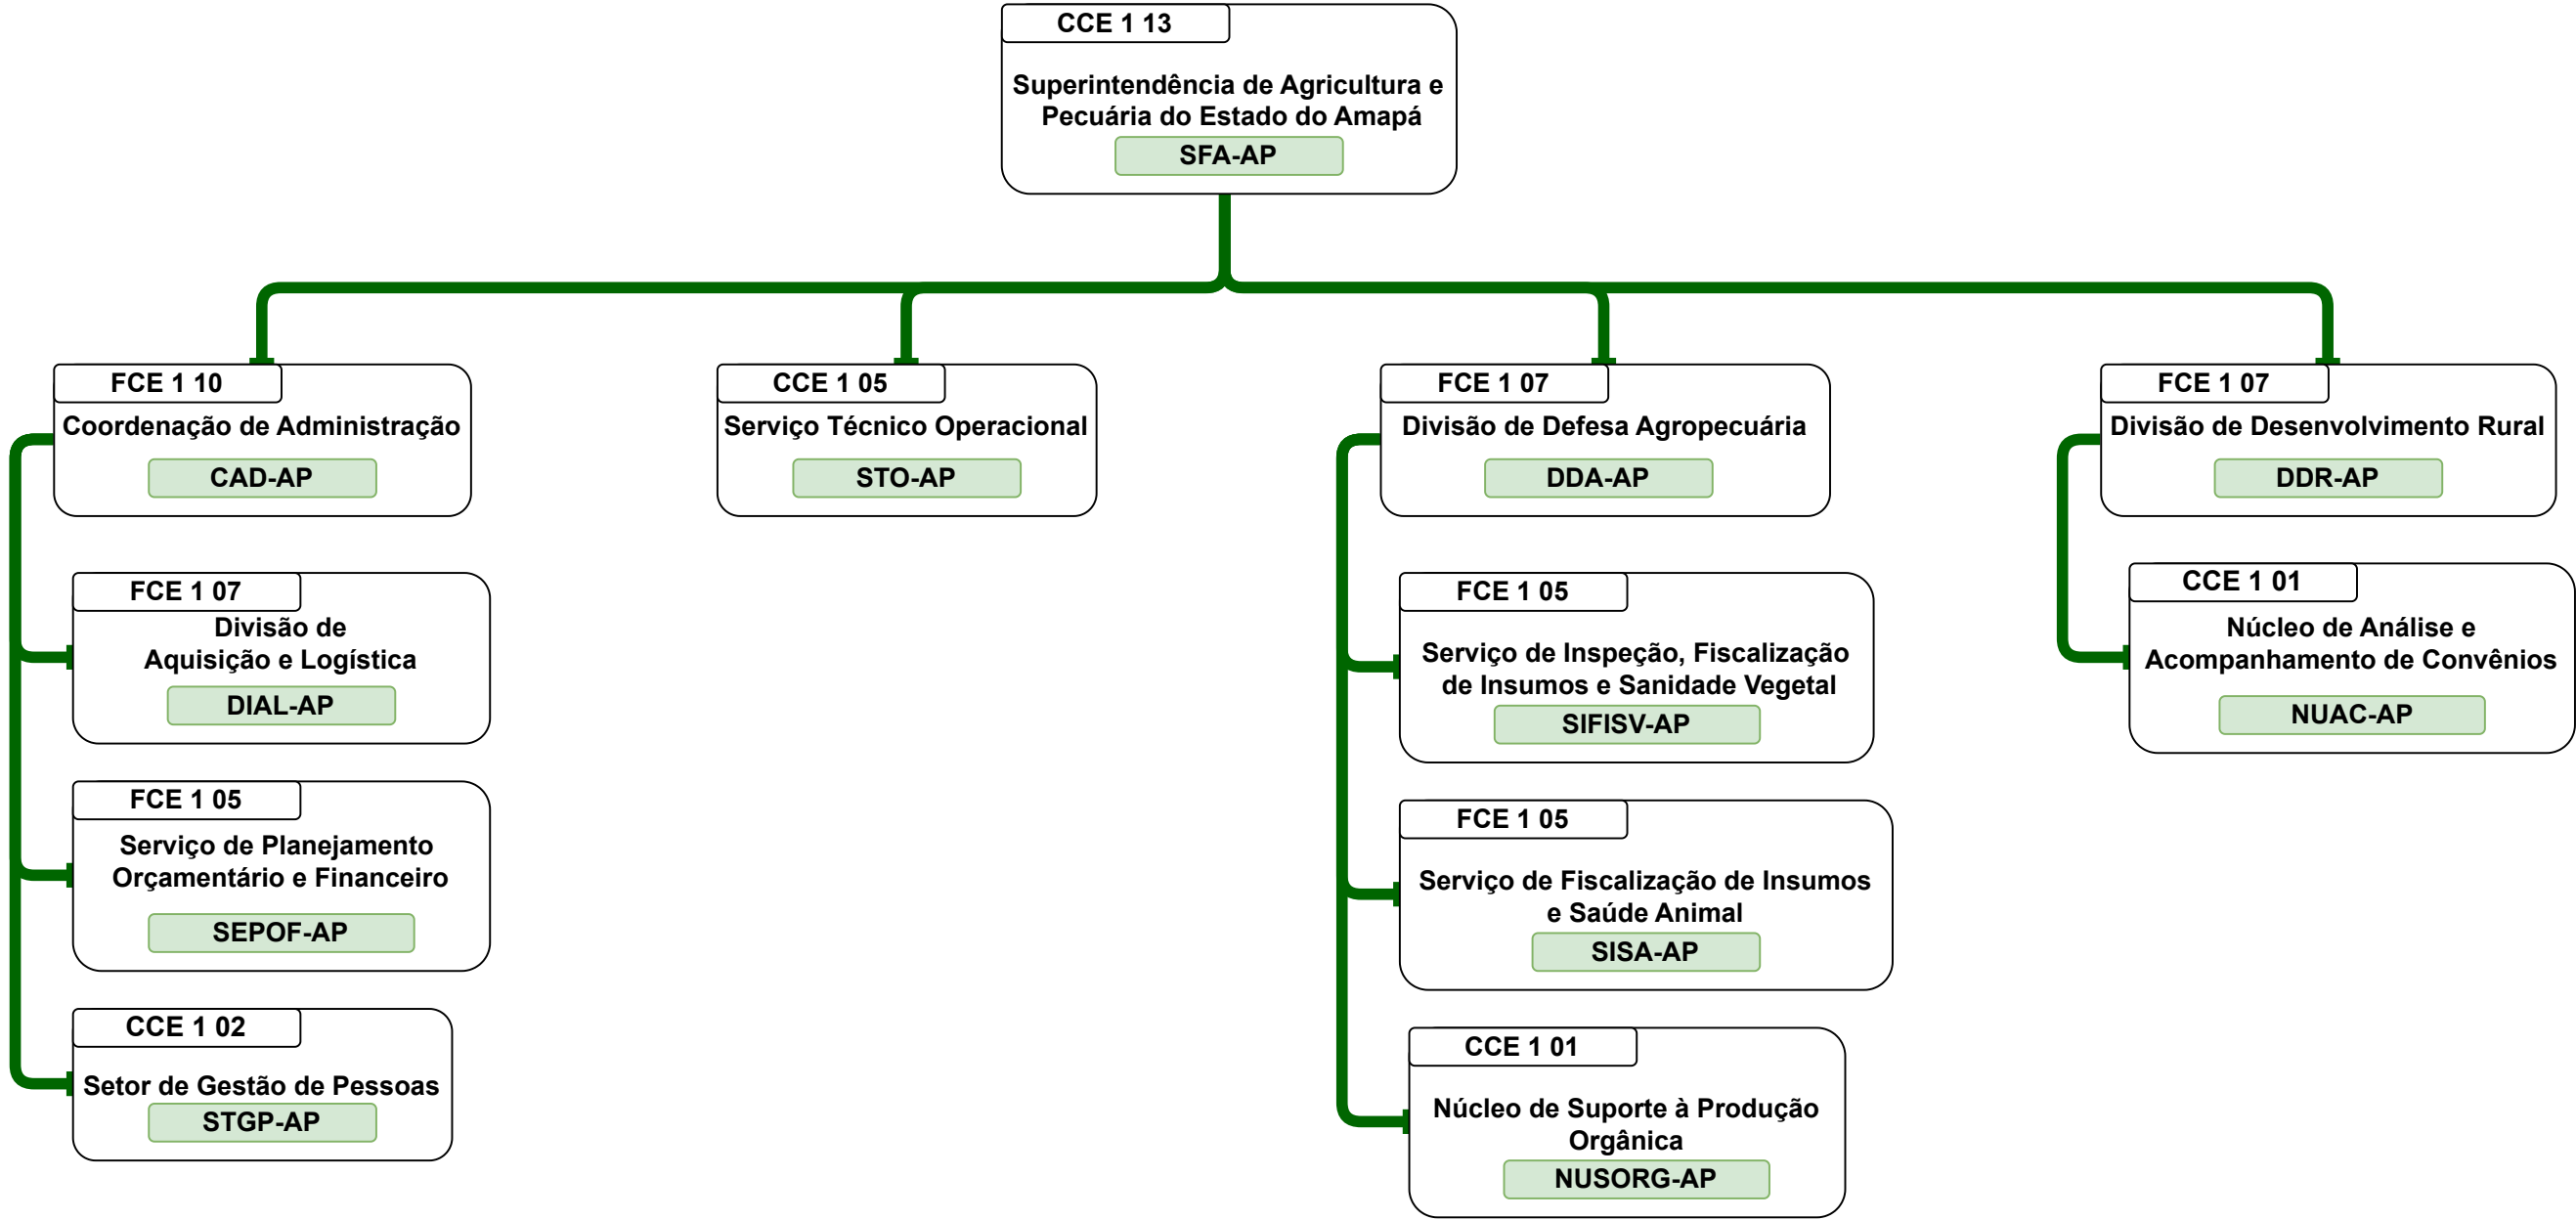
CCE 1 13
Superintendência de Agricultura e Pecuária do Estado do Amapá
SFA-AP

FCE 1 10
Coordenação de Administração
CAD-AP

FCE 1 07
Divisão de Aquisição e Logística
DIAL-AP

FCE 1 05
Serviço de Planejamento Orçamentário e Financeiro
SEPOF-AP

CCE 1 02
Setor de Gestão de Pessoas
STGP-AP

CCE 1 05
Serviço Técnico Operacional
STO-AP

FCE 1 07
Divisão de Defesa Agropecuária
DDA-AP

FCE 1 05
Serviço de Inspeção, Fiscalização de Insumos e Sanidade Vegetal
SIFISV-AP

FCE 1 05
Serviço de Fiscalização de Insumos e Saúde Animal
SISA-AP

CCE 1 01
Núcleo de Suporte à Produção Orgânica
NUSORG-AP

FCE 1 07
Divisão de Desenvolvimento Rural
DDR-AP

CCE 1 01
Núcleo de Análise e Acompanhamento de Convênios
NUAC-AP